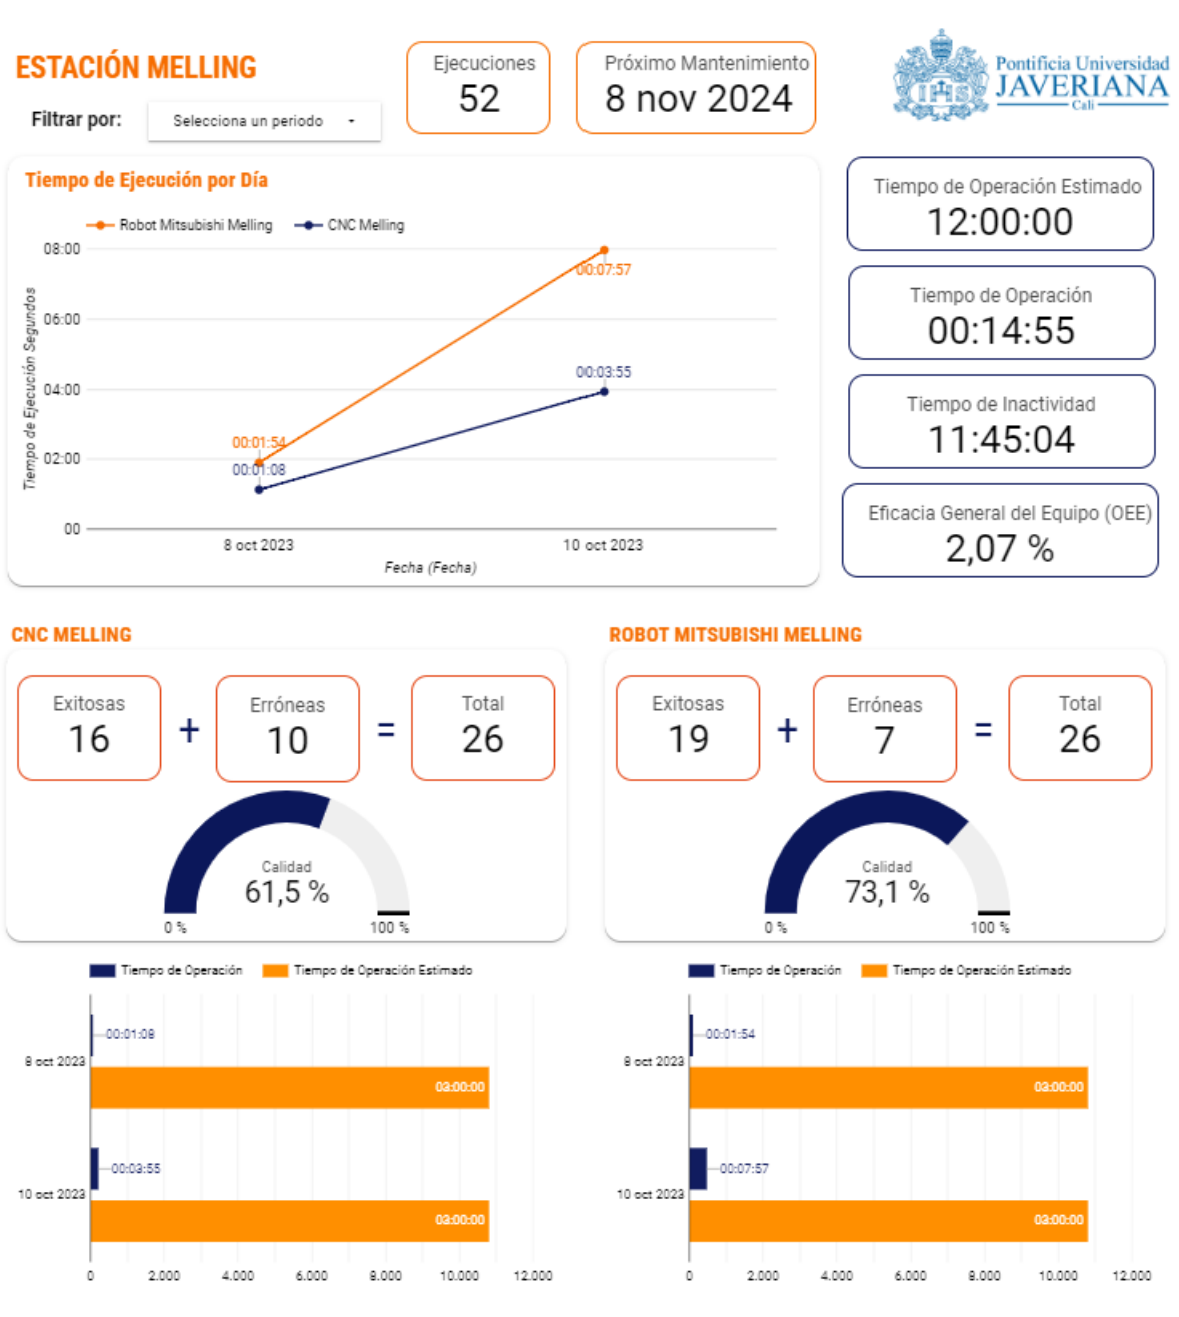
ESTACIÓN MELLING

Filtrar por: Selecciona un periodo

Ejecuciones
52

Próximo Mantenimiento
8 nov 2024

Pontificia Universidad JAVERIANA Cali

Tiempo de Ejecución por Día

Robot Mitsubishi Melling CNC Melling

08:00
06:00
04:00
02:00
00

Tiempo de Ejecución Segundos

00:07:57
00:03:55
00:01:54
00:01:08

8 oct 2023 10 oct 2023

Fecha (Fecha)

Tiempo de Operación Estimado
12:00:00

Tiempo de Operación
00:14:55

Tiempo de Inactividad
11:45:04

Eficacia General del Equipo (OEE)
2,07 %

CNC MELLING

Exitosas
16
+
Erróneas
10
=
Total
26

Calidad
61,5 %
0 % 100 %

ROBOT MITSUBISHI MELLING

Exitosas
19
+
Erróneas
7
=
Total
26

Calidad
73,1 %
0 % 100 %

Tiempo de Operación Tiempo de Operación Estimado

8 oct 2023
00:01:08
03:00:00
10 oct 2023
00:03:55
03:00:00

0 2.000 4.000 6.000 8.000 10.000 12.000

Tiempo de Operación Tiempo de Operación Estimado

8 oct 2023
00:01:54
03:00:00
10 oct 2023
00:07:57
03:00:00

0 2.000 4.000 6.000 8.000 10.000 12.000